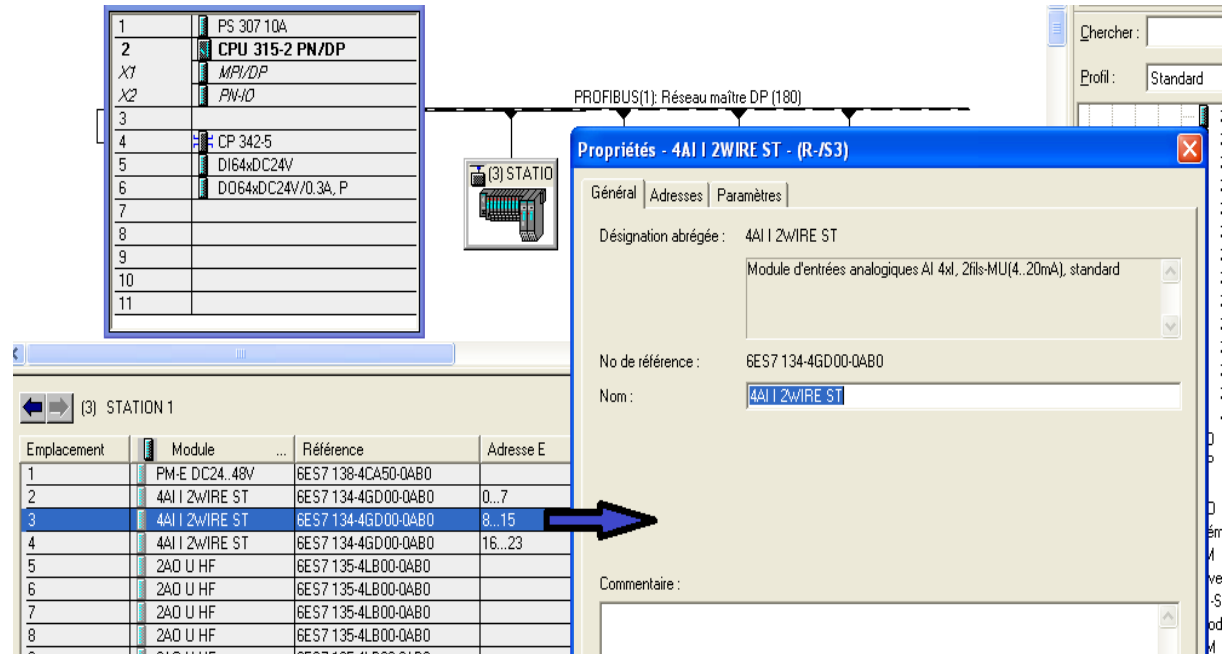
| | |
|---|---|
| 1 | PS 307 10A |
| 2 | CPU 315-2 PN/DP |
| X1 | MPI/DP |
| X2 | PN-IO |
| 3 | |
| 4 | CP 342-5 |
| 5 | DI64xDC24V |
| 6 | DO64xDC24V/0.3A, P |
| 7 | |
| 8 | |
| 9 | |
| 10 | |
| 11 | |

PROFIBUS(1): Réseau maître DP (180)

(3) STATIO

Chercher :

Profil : Standard

(3) STATION 1

| Emplacement | Module | Référence | Adresse E |
|---|---|---|---|
| 1 | PM-E DC24..48V | 6ES7 138-4CA50-0AB0 | |
| 2 | 4AI I 2WIRE ST | 6ES7 134-4GD00-0AB0 | 0...7 |
| 3 | 4AI I 2WIRE ST | 6ES7 134-4GD00-0AB0 | 8...15 |
| 4 | 4AI I 2WIRE ST | 6ES7 134-4GD00-0AB0 | 16...23 |
| 5 | 2AO U HF | 6ES7 135-4LB00-0AB0 | |
| 6 | 2AO U HF | 6ES7 135-4LB00-0AB0 | |
| 7 | 2AO U HF | 6ES7 135-4LB00-0AB0 | |
| 8 | 2AO U HF | 6ES7 135-4LB00-0AB0 | |

Propriétés - 4AI I 2WIRE ST - (R-/S3)

Général | Adresses | Paramètres

Désignation abrégée : 4AI I 2WIRE ST

Module d'entrées analogiques AI 4xI, 2fils-MU(4..20mA), standard

No de référence : 6ES7 134-4GD00-0AB0

Nom : 4AI I 2WIRE ST

Commentaire :